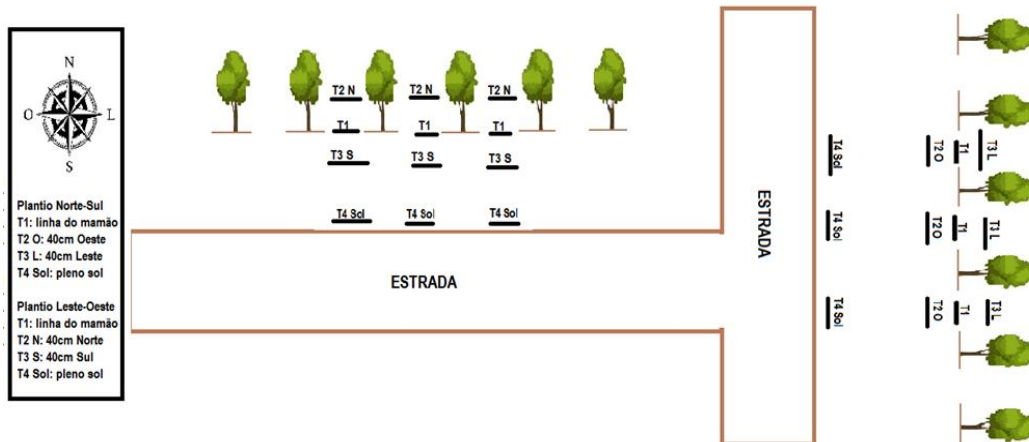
N
O
L
S

Plantio Norte-Sul
T1: linha do mamão
T2 O: 40cm Oeste
T3 L: 40cm Leste
T4 Sol: pleno sol

Plantio Leste-Oeste
T1: linha do mamão
T2 N: 40cm Norte
T3 S: 40cm Sul
T4 Sol: pleno sol

T2 N
T1
T3 S
T2 N
T1
T3 S
T2 N
T1
T3 S

T4 Sol
T4 Sol
T4 Sol

ESTRADA

ESTRADA

T4 Sol
T4 Sol
T4 Sol

T2 O
T1
T3 L
T2 O
T1
T3 L
T2 O
T1
T3 L